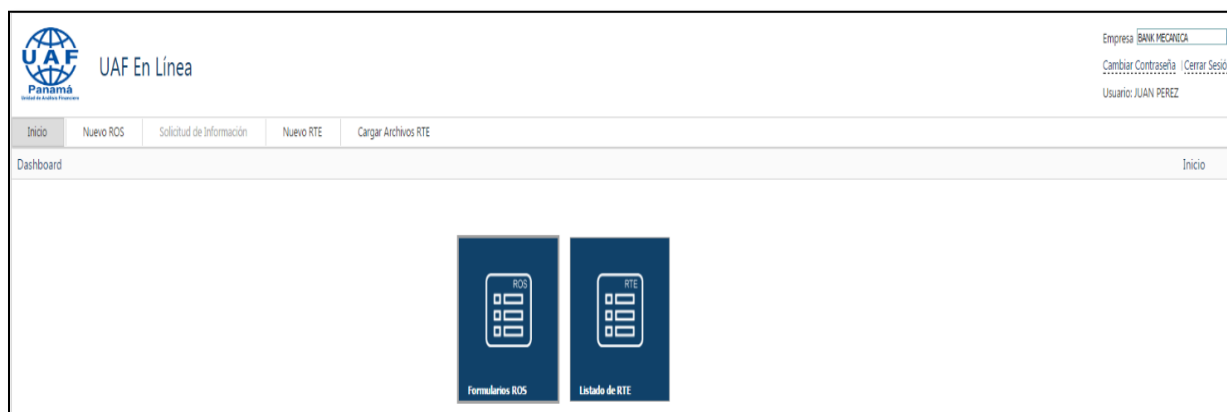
UAF
Panamá
Unidad de Análisis Financiero

UAF En Línea

Empresa BANK MECANICA
Cambiar Contraseña | Cerrar Sesió
Usuario: JUAN PEREZ

Inicio | Nuevo ROS | Solicitud de Información | Nuevo RTE | Cargar Archivos RTE

Dashboard

Inicio

ROS
Formularios ROS

RTE
Listado de RTE